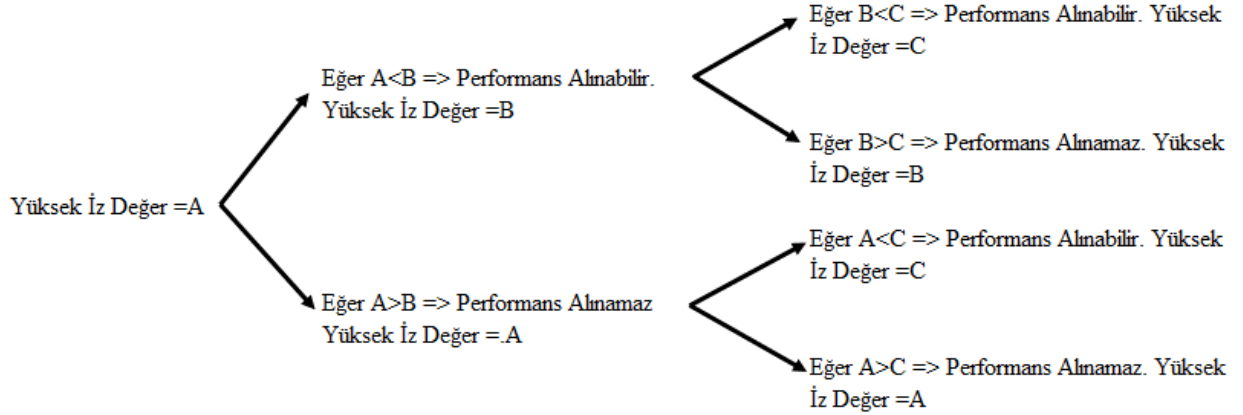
Yüksek İz Değer =A

Eğer A<B => Performans Alınabilir. Yüksek İz Değer =B

Eğer B<C => Performans Alınabilir. Yüksek İz Değer =C

Eğer B>C => Performans Alınamaz. Yüksek İz Değer =B

Eğer A>B => Performans Alınamaz Yüksek İz Değer =.A

Eğer A<C => Performans Alınabilir. Yüksek İz Değer =C

Eğer A>C => Performans Alınamaz. Yüksek İz Değer =A